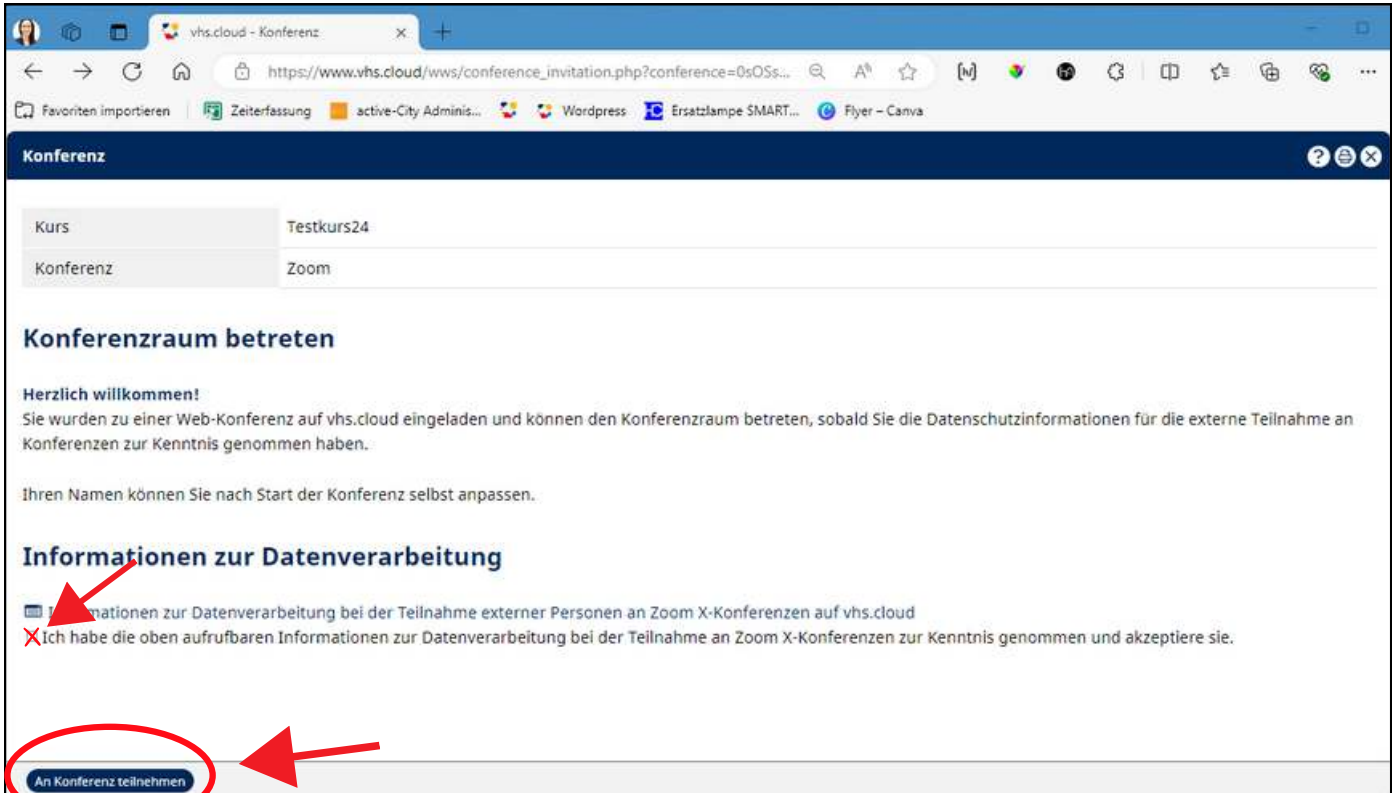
vhs.cloud - Konferenz

https://www.vhs.cloud/wws/conference_invitation.php?conference=0sOSs...

Favoriten importieren | Zeiterfassung | active-City Adminis... | Wordpress | Ersatzlampe SMART... | Flyer – Canva

Konferenz

| Kurs | Testkurs24 |
|---|---|
| Konferenz | Zoom |

Konferenzraum betreten

Herzlich willkommen!
Sie wurden zu einer Web-Konferenz auf vhs.cloud eingeladen und können den Konferenzraum betreten, sobald Sie die Datenschutzinformationen für die externe Teilnahme an Konferenzen zur Kenntnis genommen haben.

Ihren Namen können Sie nach Start der Konferenz selbst anpassen.

Informationen zur Datenverarbeitung

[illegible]mationen zur Datenverarbeitung bei der Teilnahme externer Personen an Zoom X-Konferenzen auf vhs.cloud
Ich habe die oben aufrufbaren Informationen zur Datenverarbeitung bei der Teilnahme an Zoom X-Konferenzen zur Kenntnis genommen und akzeptiere sie.

An Konferenz teilnehmen